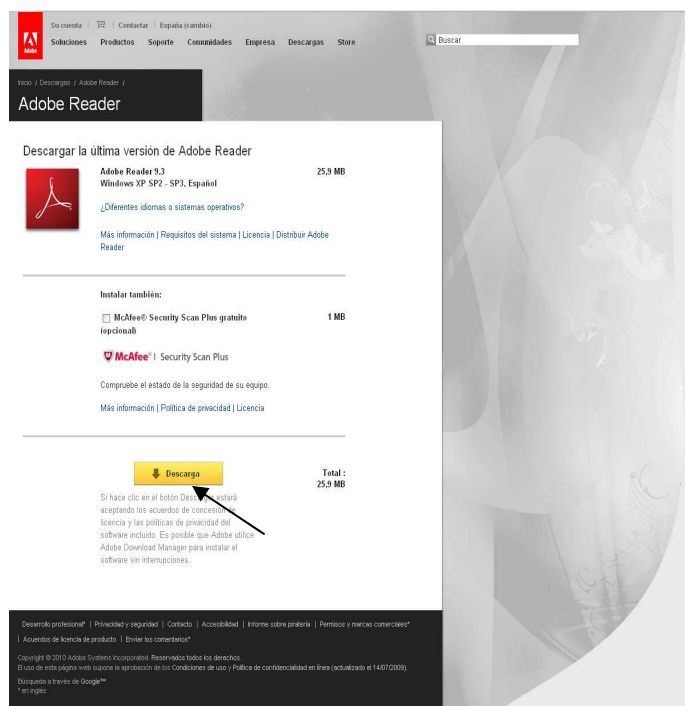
Adobe

Su cuenta | Contactar | España (cambio)

Soluciones Productos Soporte Comunidades Empresa Descargas Store

Buscar

Inicio / Descargas / Adobe Reader /

Adobe Reader

Descargar la última versión de Adobe Reader

Adobe Reader 9.3
Windows XP SP2 - SP3, Español

25,9 MB

¿Diferentes idiomas o sistemas operativos?

Más información | Requisitos del sistema | Licencia | Distribuir Adobe Reader

Instalar también:

McAfee® Security Scan Plus gratuito (opcional)

1 MB

McAfee | Security Scan Plus

Compruebe el estado de la seguridad de su equipo.

Más información | Política de privacidad | Licencia

Descarga

Total : 25,9 MB

Si hace clic en el botón Desc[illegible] estará aceptando los acuerdos de concesión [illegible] licencia y las políticas de privacidad del software incluido. Es posible que Adobe utilice Adobe Download Manager para instalar el software sin interrupciones.

Desarrollo profesional* | Privacidad y seguridad | Contacto | Accesibilidad | Informe sobre piratería | Permisos y marcas comerciales* | Acuerdos de licencia de producto | Enviar los comentarios*

Copyright © 2010 Adobe Systems Incorporated. Reservados todos los derechos.
El uso de esta página web supone la aprobación de los Condiciones de uso y Política de confidencialidad en línea (actualizado el 14/07/2009).

Búsqueda a través de Google™
* en inglés